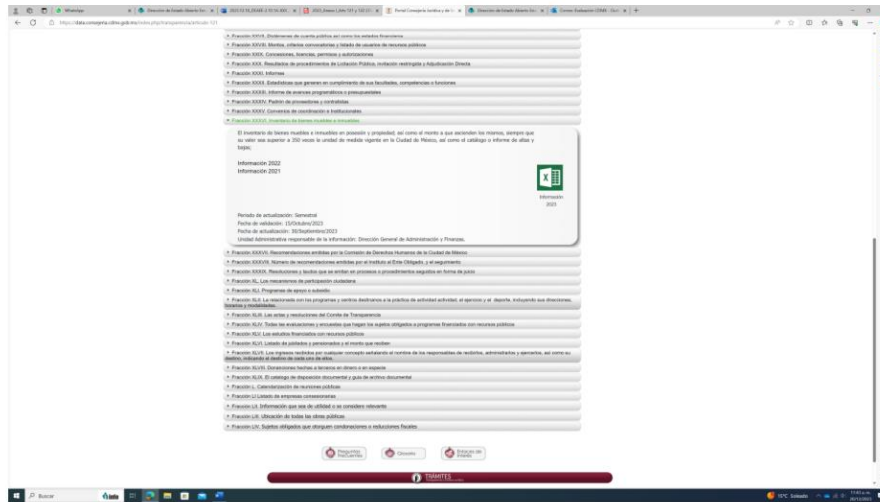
WhatsApp | Dirección de Estado Abierto Est... | Portal Consejería Jurídica y de Se... | Dirección de Estado Abierto Est... | Correo: Evaluación CDMX

https://data.consejeria.cdmx.gob.mx/index.php/transparencia/articulo-121

Fracción XXVII. Dictámenes de cuenta pública así como los estados financieros
Fracción XXVIII. Montos, criterios convocatorias y listado de usuarios de recursos públicos
Fracción XXIX. Concesiones, licencias, permisos y autorizaciones
Fracción XXX. Resultados de procedimientos de Licitación Pública, Invitación restringida y Adjudicación Directa
Fracción XXXI. Informes
Fracción XXXII. Estadísticas que se generen en cumplimiento de sus facultades, competencias o funciones
Fracción XXXIII. Informe de avances programáticos o presupuestales
Fracción XXXIV. Padrón de proveedores y contratistas
Fracción XXXV. Convenios de coordinación e Institucionales
Fracción XXXVI. Inventario de bienes muebles e inmuebles

El inventario de bienes muebles e inmuebles en posesión y propiedad; así como el monto a que ascienden los mismos, siempre que su valor sea superior a 350 veces la unidad de medida vigente en la Ciudad de México, así como el catálogo o informe de altas y bajas;

Información 2022
Información 2021

Información 2023

Periodo de actualización: Semestral
Fecha de validación: 15/Octubre/2023
Fecha de actualización: 30/Septiembre/2023
Unidad Administrativa responsable de la información: Dirección General de Administración y Finanzas.

Fracción XXXVII. Recomendaciones emitidas por la Comisión de Derechos Humanos de la Ciudad de México
Fracción XXXVIII. Número de recomendaciones emitidas por el Instituto al Ente Obligado, y el seguimiento
Fracción XXXIX. Resoluciones y laudos que se emitan en procesos o procedimientos seguidos en forma de juicio
Fracción XL. Los mecanismos de participación ciudadana
Fracción XLI. Programas de apoyo o subsidio
Fracción XLII. La relacionada con los programas y centros destinados a la práctica de actividad actividad, el ejercicio y el deporte, incluyendo sus direcciones, horarios y modalidades
Fracción XLIII. Las actas y resoluciones del Comité de Transparencia
Fracción XLIV. Todas las evaluaciones y encuestas que hagan los sujetos obligados a programas financiados con recursos públicos
Fracción XLV. Los estudios financiados con recursos públicos
Fracción XLVI. Listado de jubilados y pensionados y el monto que reciben
Fracción XLVII. Los ingresos recibidos por cualquier concepto señalando el nombre de los responsables de recibirlos, administrarlos y ejercerlos, así como su destino, indicando el destino de cada uno de ellos
Fracción XLVIII. Donaciones hechas a terceros en dinero o en especie
Fracción XLIX. El catálogo de disposición documental y guía de archivo documental
Fracción L. Calendarización de reuniones públicas
Fracción LI Listado de empresas concesionarias
Fracción LII. Información que sea de utilidad o se considere relevante
Fracción LIII. Ubicación de todas las obras públicas
Fracción LIV. Sujetos obligados que otorguen condonaciones o reducciones fiscales

Preguntas frecuentes | Glosario | Estado de Estado

TRÁMITES

Buscar
19°C Soleado